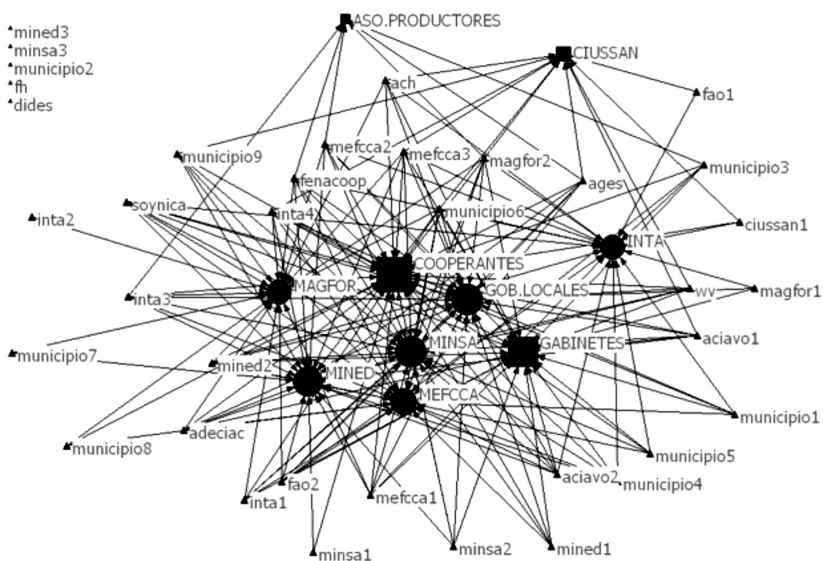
mined3
minsa3
municipio2
fh
dides

ASO.PRODUCTORES
CIUSSAN
ach
fao1
mefcca2
mefcca3
magfor2
municipio9
fenacoop
ages
municipio3
soynica
inta4
municipio6
inta2
ciussan1
INTA
COOPERANTES
MAGFOR
GOB.LOCALES
wv
magfor1
inta3
MINSA
GABINETES
aciavo1
municipio7
mined2
MINED
MEFCCA
adeciac
municipio1
municipio8
municipio5
aciavo2
municipio4
fao2
mefcca1
inta1
minsa1
minsa2
mined1